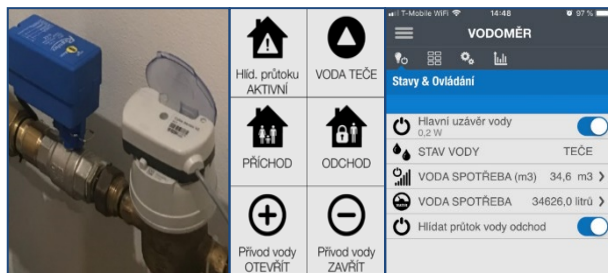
Hlid. průtoku AKTIVNÍ

VODA TEČE

PŘÍCHOD

ODCHOD

Přívod vody OTEVŘÍT

Přívod vody ZAVŘÍT

T-Mobile WiFi 14:48 97 %

VODOMĚR

Stavy & Ovládání

Hlavní uzávěr vody
0,2 W

STAV VODY TEČE

VODA SPOTŘEBA (m3) 34,6 m3 >

VODA SPOTŘEBA 34626,0 litrů >

Hlídat průtok vody odchod